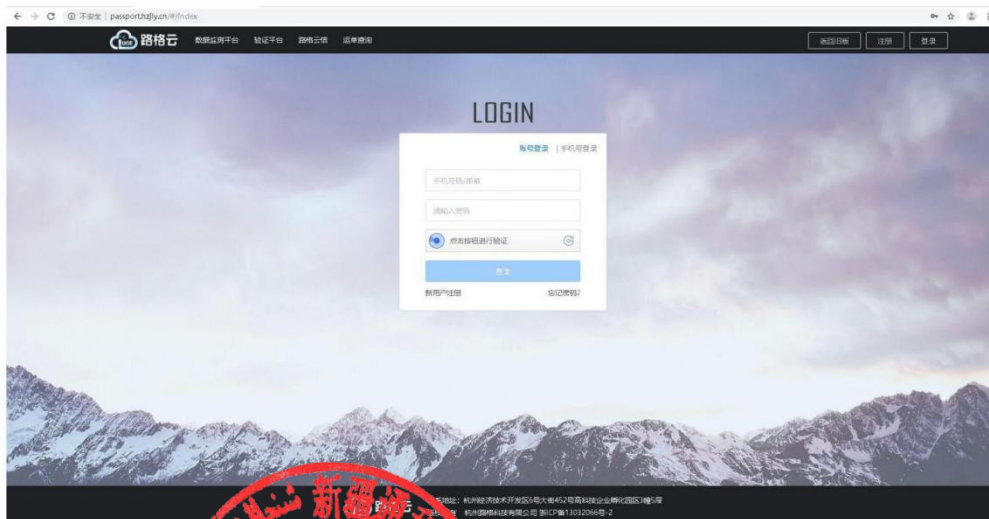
← → C ① 不安全 | passport.tuglly.cn/#/index

路格云 数据监测平台 验证平台 路格云情 运单查询

返回旧版 注册 登录

LOGIN

账号登录 | 手机号登录

手机号码/邮箱

请输入密码

点击按钮进行验证

登录

新用户注册 忘记密码?

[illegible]地址：杭州经济技术开发区6号大街452号高科技企业孵化园区3幢5层

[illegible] 杭州路格科技有限公司 浙ICP备13032066号-2

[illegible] 新疆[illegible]